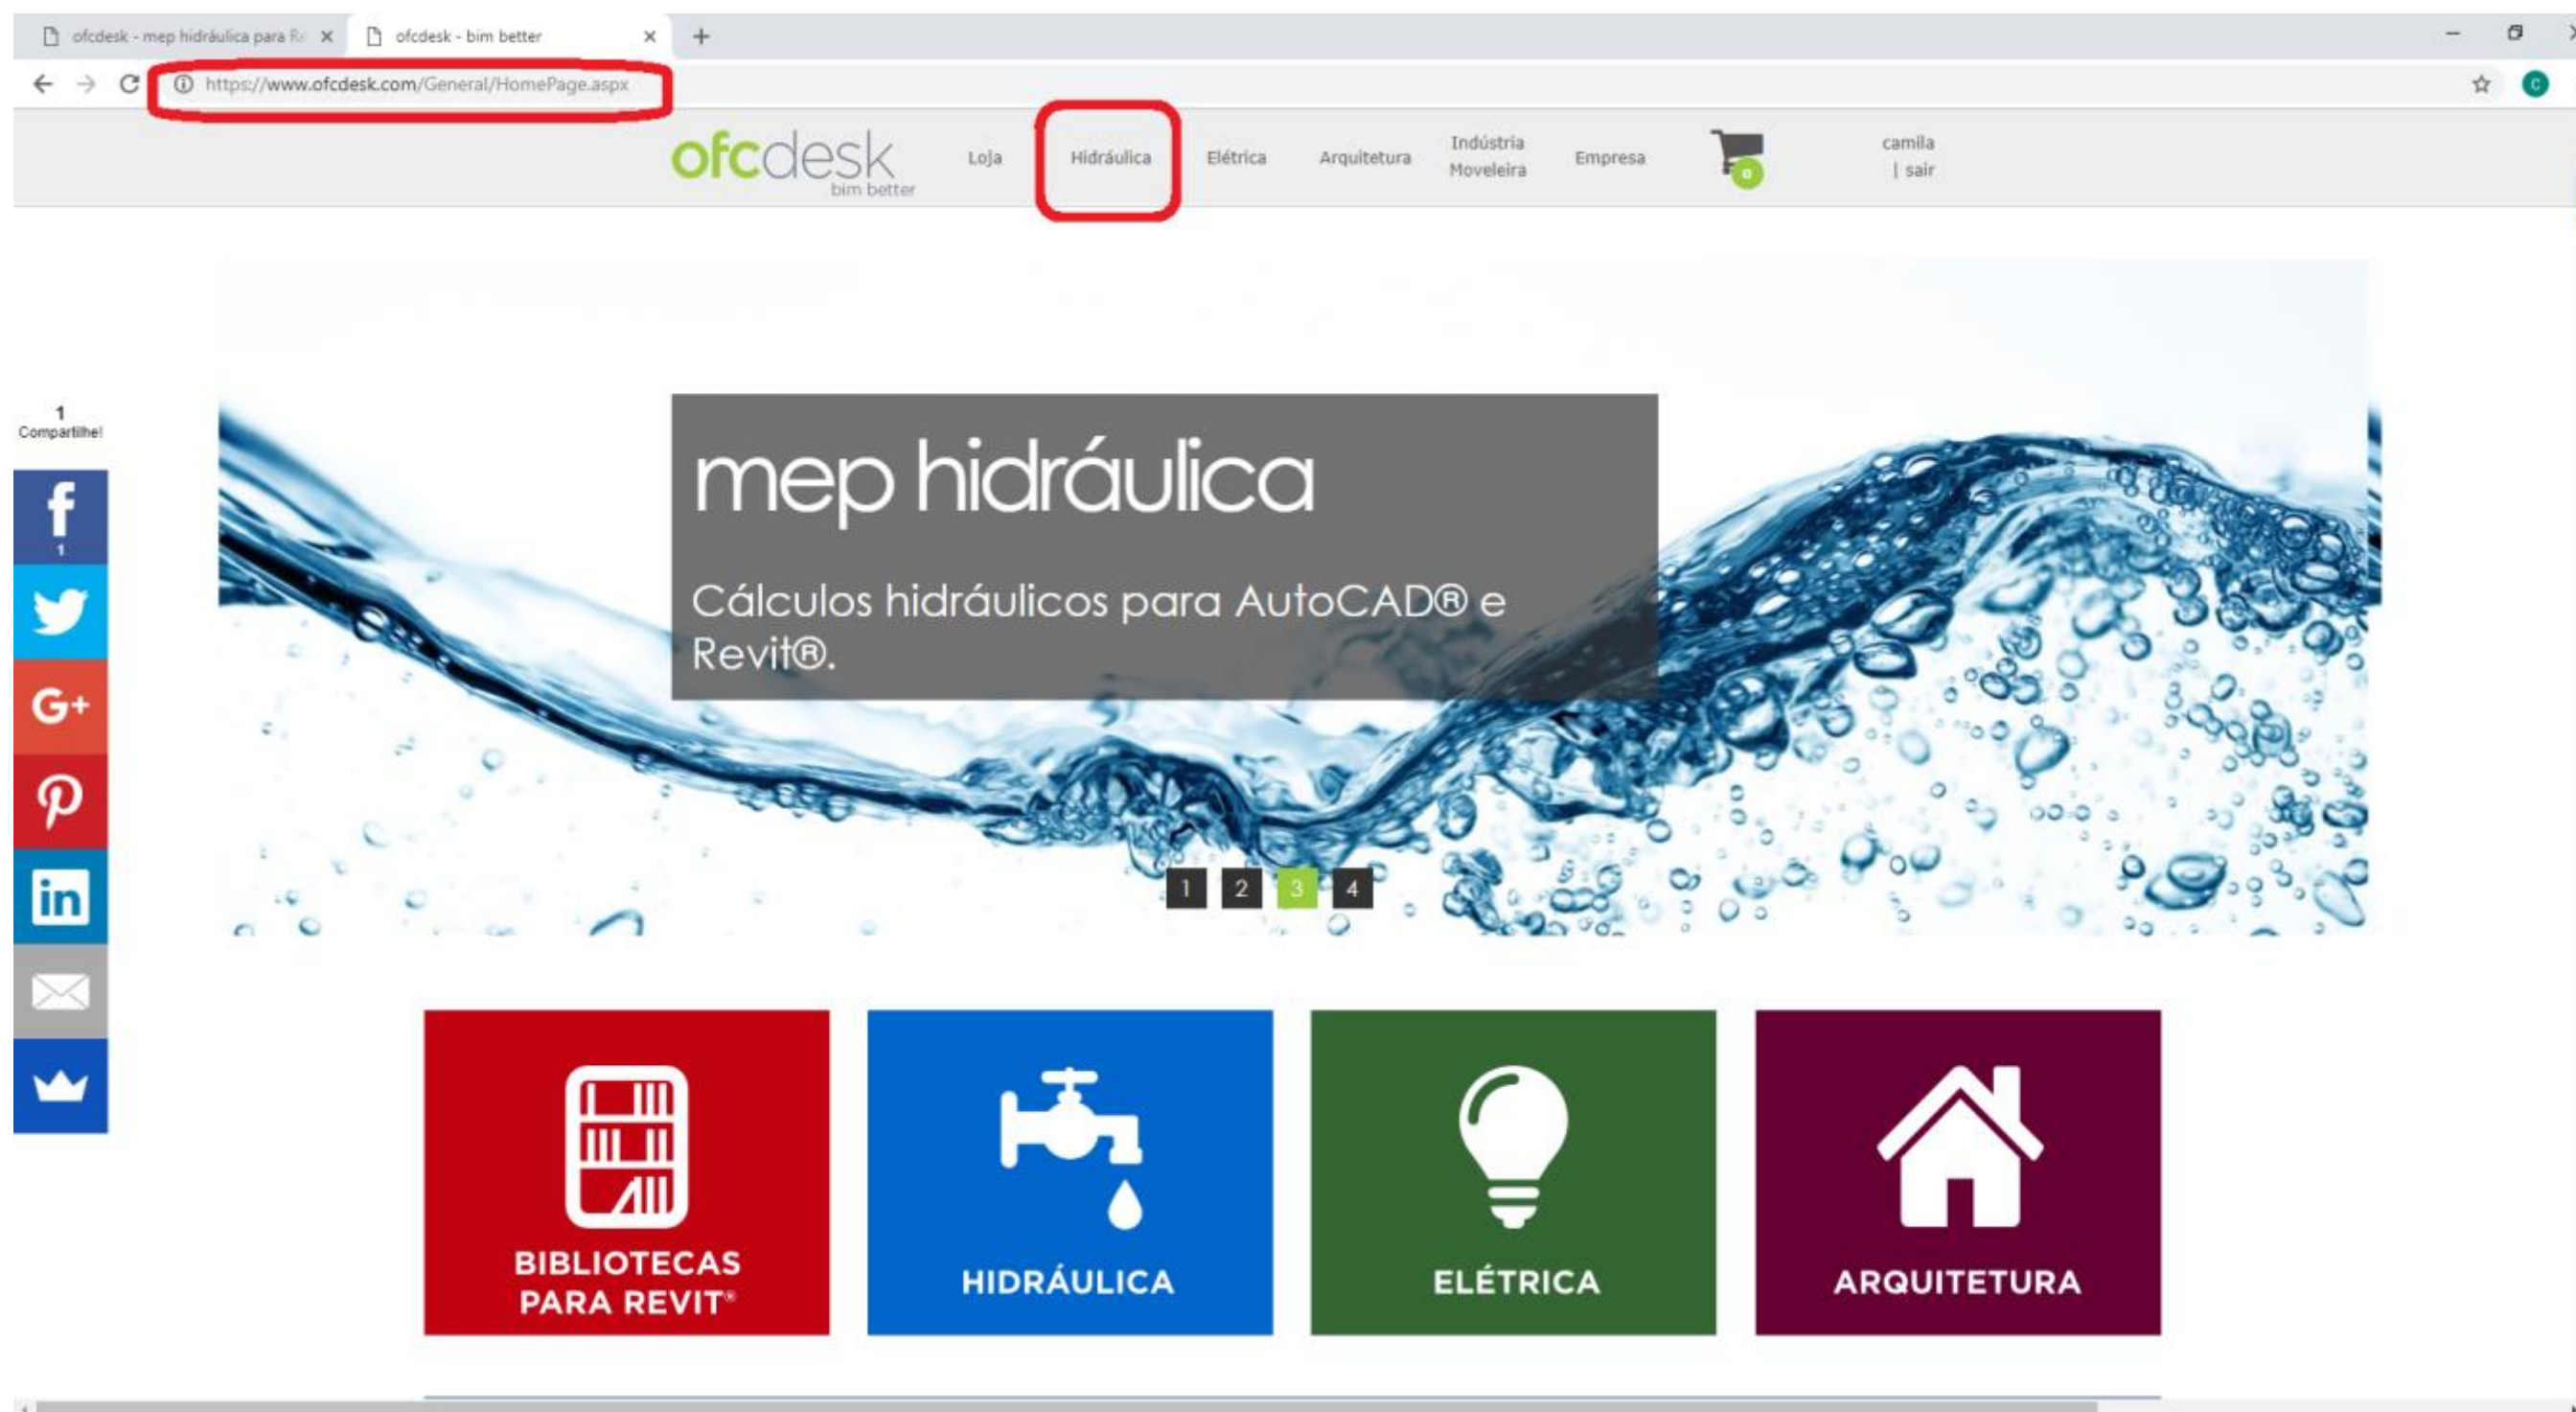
ofcdesk - mep hidráulica para R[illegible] ×
ofcdesk - bim better ×
+

https://www.ofcdesk.com/General/HomePage.aspx

ofcdesk
bim better

Loja
Hidráulica
Elétrica
Arquitetura
Indústria Moveleira
Empresa
0
camila
| sair

1
Compartilhe!

f
1
G+

mep hidráulica

Cálculos hidráulicos para AutoCAD® e Revit®.

1 2 3 4

BIBLIOTECAS PARA REVIT®

HIDRÁULICA

ELÉTRICA

ARQUITETURA